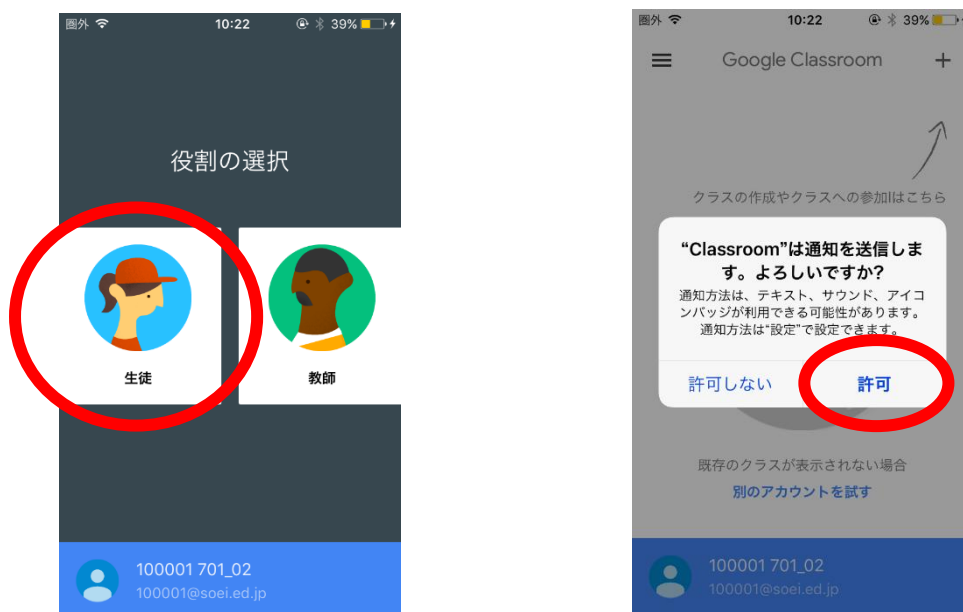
圏外 10:22 39%

役割の選択

生徒

教師

100001 701_02
100001@soei.ed.jp

圏外 10:22 39%

Google Classroom +

クラスの作成やクラスへの参加はこちら

“Classroom”は通知を送信します。よろしいですか?
通知方法は、テキスト、サウンド、アイコンバッジが利用できる可能性があります。通知方法は“設定”で設定できます。

許可しない 許可

既存のクラスが表示されない場合
別のアカウントを試す

100001 701_02
100001@soei.ed.jp